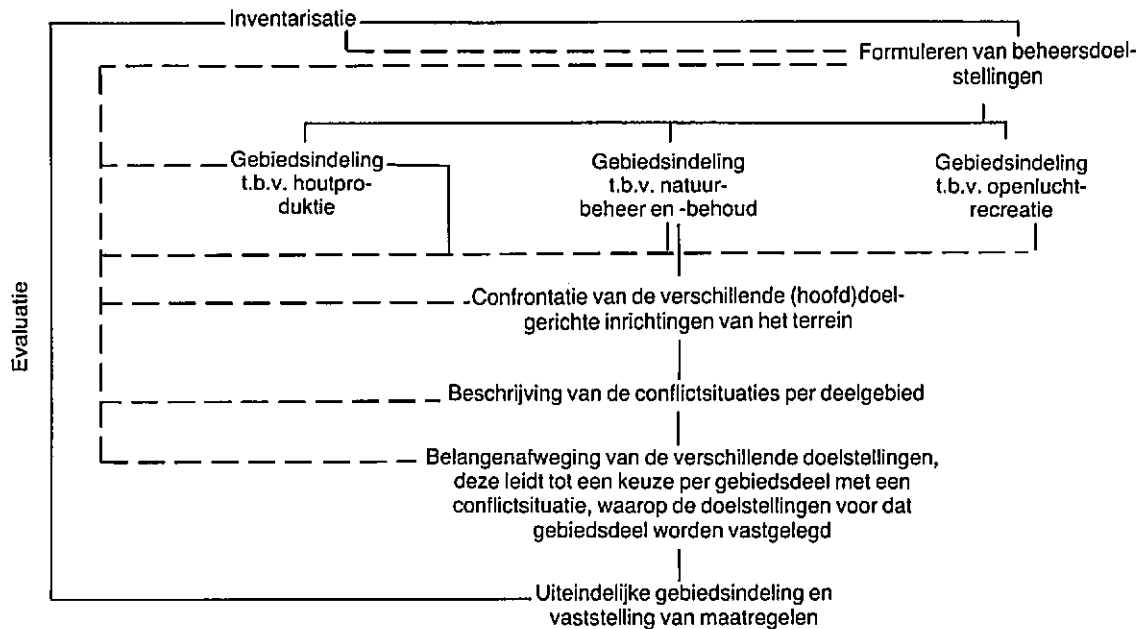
Inventarisatie

Formuleren van beheersdoelstellingen

Gebiedsindeling t.b.v. houtproduktie

Gebiedsindeling t.b.v. natuurbeheer en -behoud

Gebiedsindeling t.b.v. openluchtrecreatie

Evaluatie

Confrontatie van de verschillende (hoofd)doelgerichte inrichtingen van het terrein

Beschrijving van de conflictsituaties per deelgebied

Belangenafweging van de verschillende doelstellingen, deze leidt tot een keuze per gebiedsdeel met een conflictsituatie, waarop de doelstellingen voor dat gebiedsdeel worden vastgelegd

Uiteindelijke gebiedsindeling en vaststelling van maatregelen